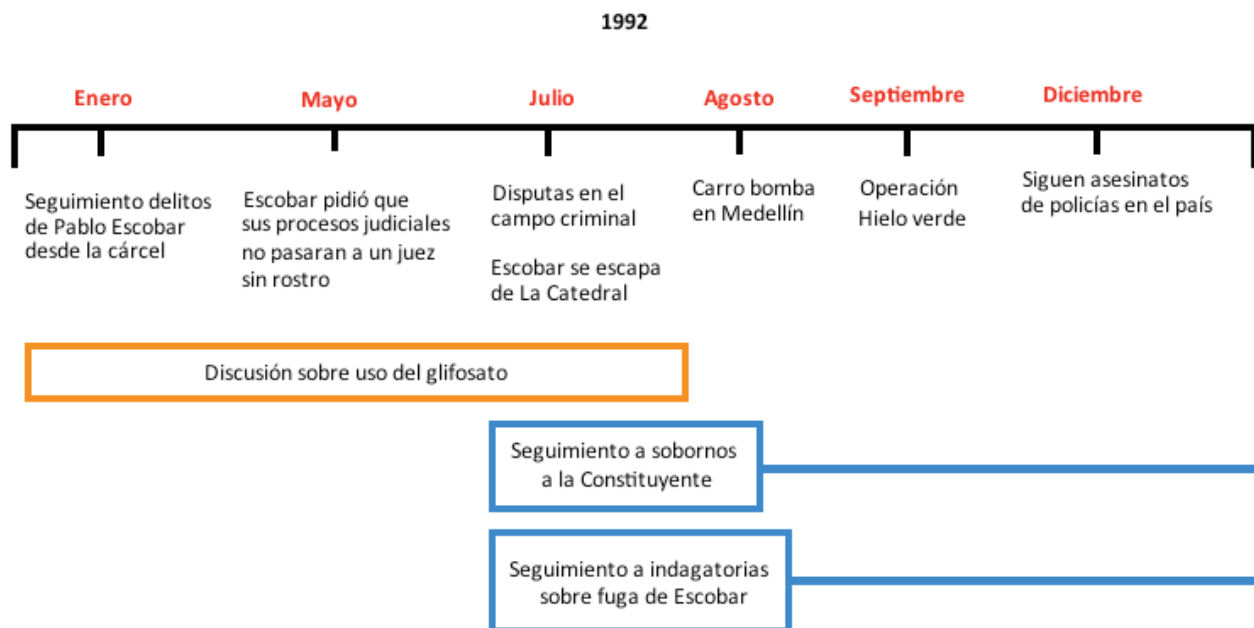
1992

Enero

Mayo

Julio

Agosto

Septiembre

Diciembre

Seguimiento delitos de Pablo Escobar desde la cárcel

Escobar pidió que sus procesos judiciales no pasaran a un juez sin rostro

Disputas en el campo criminal

Escobar se escapa de La Catedral

Carro bomba en Medellín

Operación Hielo verde

Siguen asesinatos de policías en el país

Discusión sobre uso del glifosato

Seguimiento a sobornos a la Constituyente

Seguimiento a indagatorias sobre fuga de Escobar